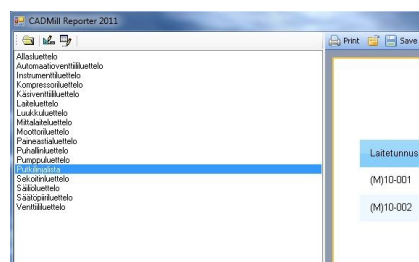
CADMill Reporter 2011

Allasluettelo
Automaatioventtiiliuettelo
Instrumenttiluettelo
Kompressoriluettelo
Käsiventtiiliuettelo
Laiteluettelo
Luukkuluettelo
Mittalaiteluettelo
Moottoriluettelo
Paineastialuettelo
Puhallinluettelo
Pumppuluettelo
Putkilinjalista
Sekoitinluettelo
Säiliöluettelo
Säätöpiiriluettelo
Venttiiliuettelo

Print
Save

Laitetunnus
(M)10-001
(M)10-002